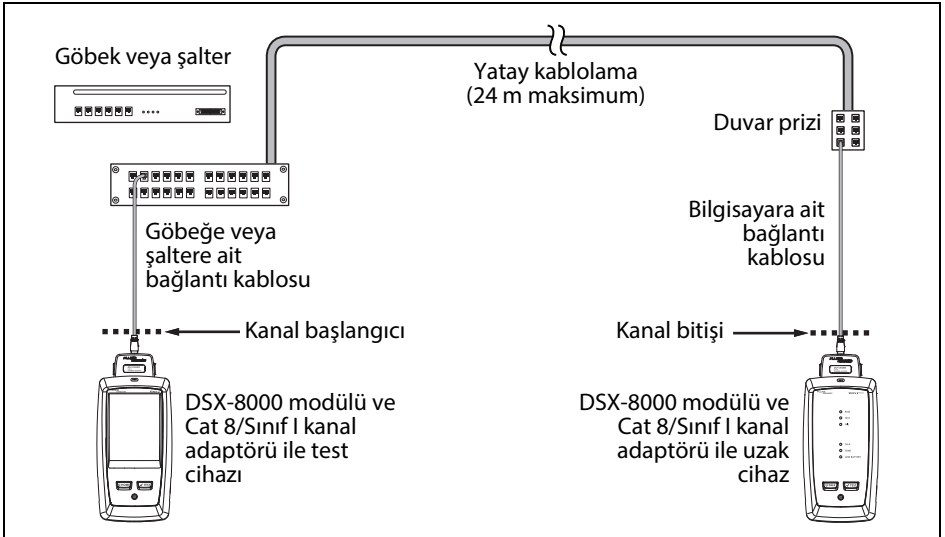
Göbek veya şalter

Yatay kablolama (24 m maksimum)

Duvar prizi

Göbeğe veya şaltere ait bağlantı kablosu

Bilgisayara ait bağlantı kablosu

Kanal başlangıcı

Kanal bitişi

DSX-8000 modülü ve Cat 8/Sınıf I kanal adaptörü ile test cihazı

DSX-8000 modülü ve Cat 8/Sınıf I kanal adaptörü ile uzak cihaz